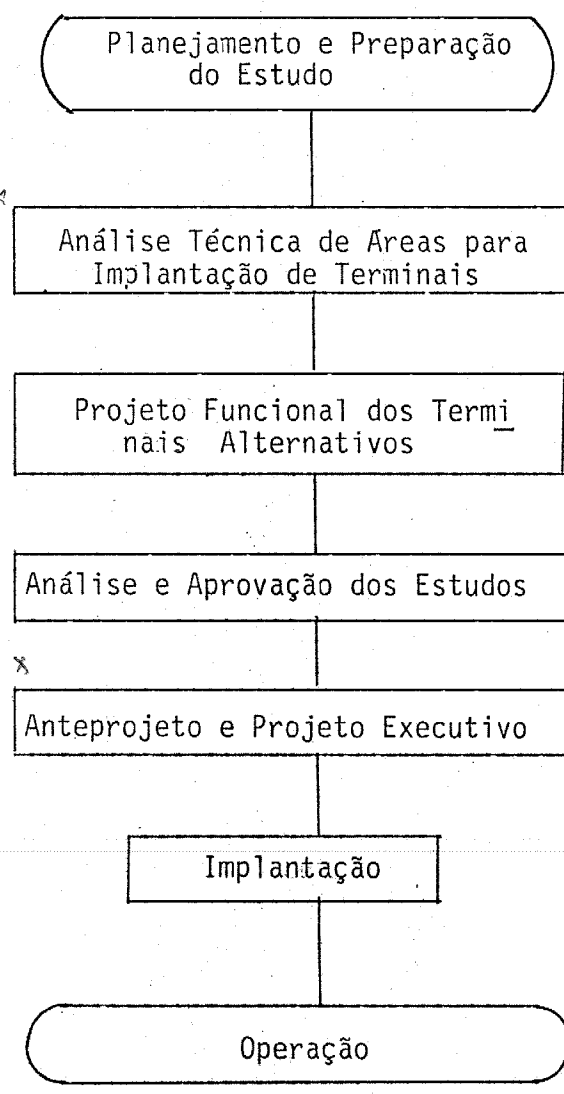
Planejamento e Preparação do Estudo

Análise Técnica de Áreas para Implantação de Terminais

Projeto Funcional dos Terminais Alternativos

Análise e Aprovação dos Estudos

Anteprojeto e Projeto Executivo

Implantação

Operação